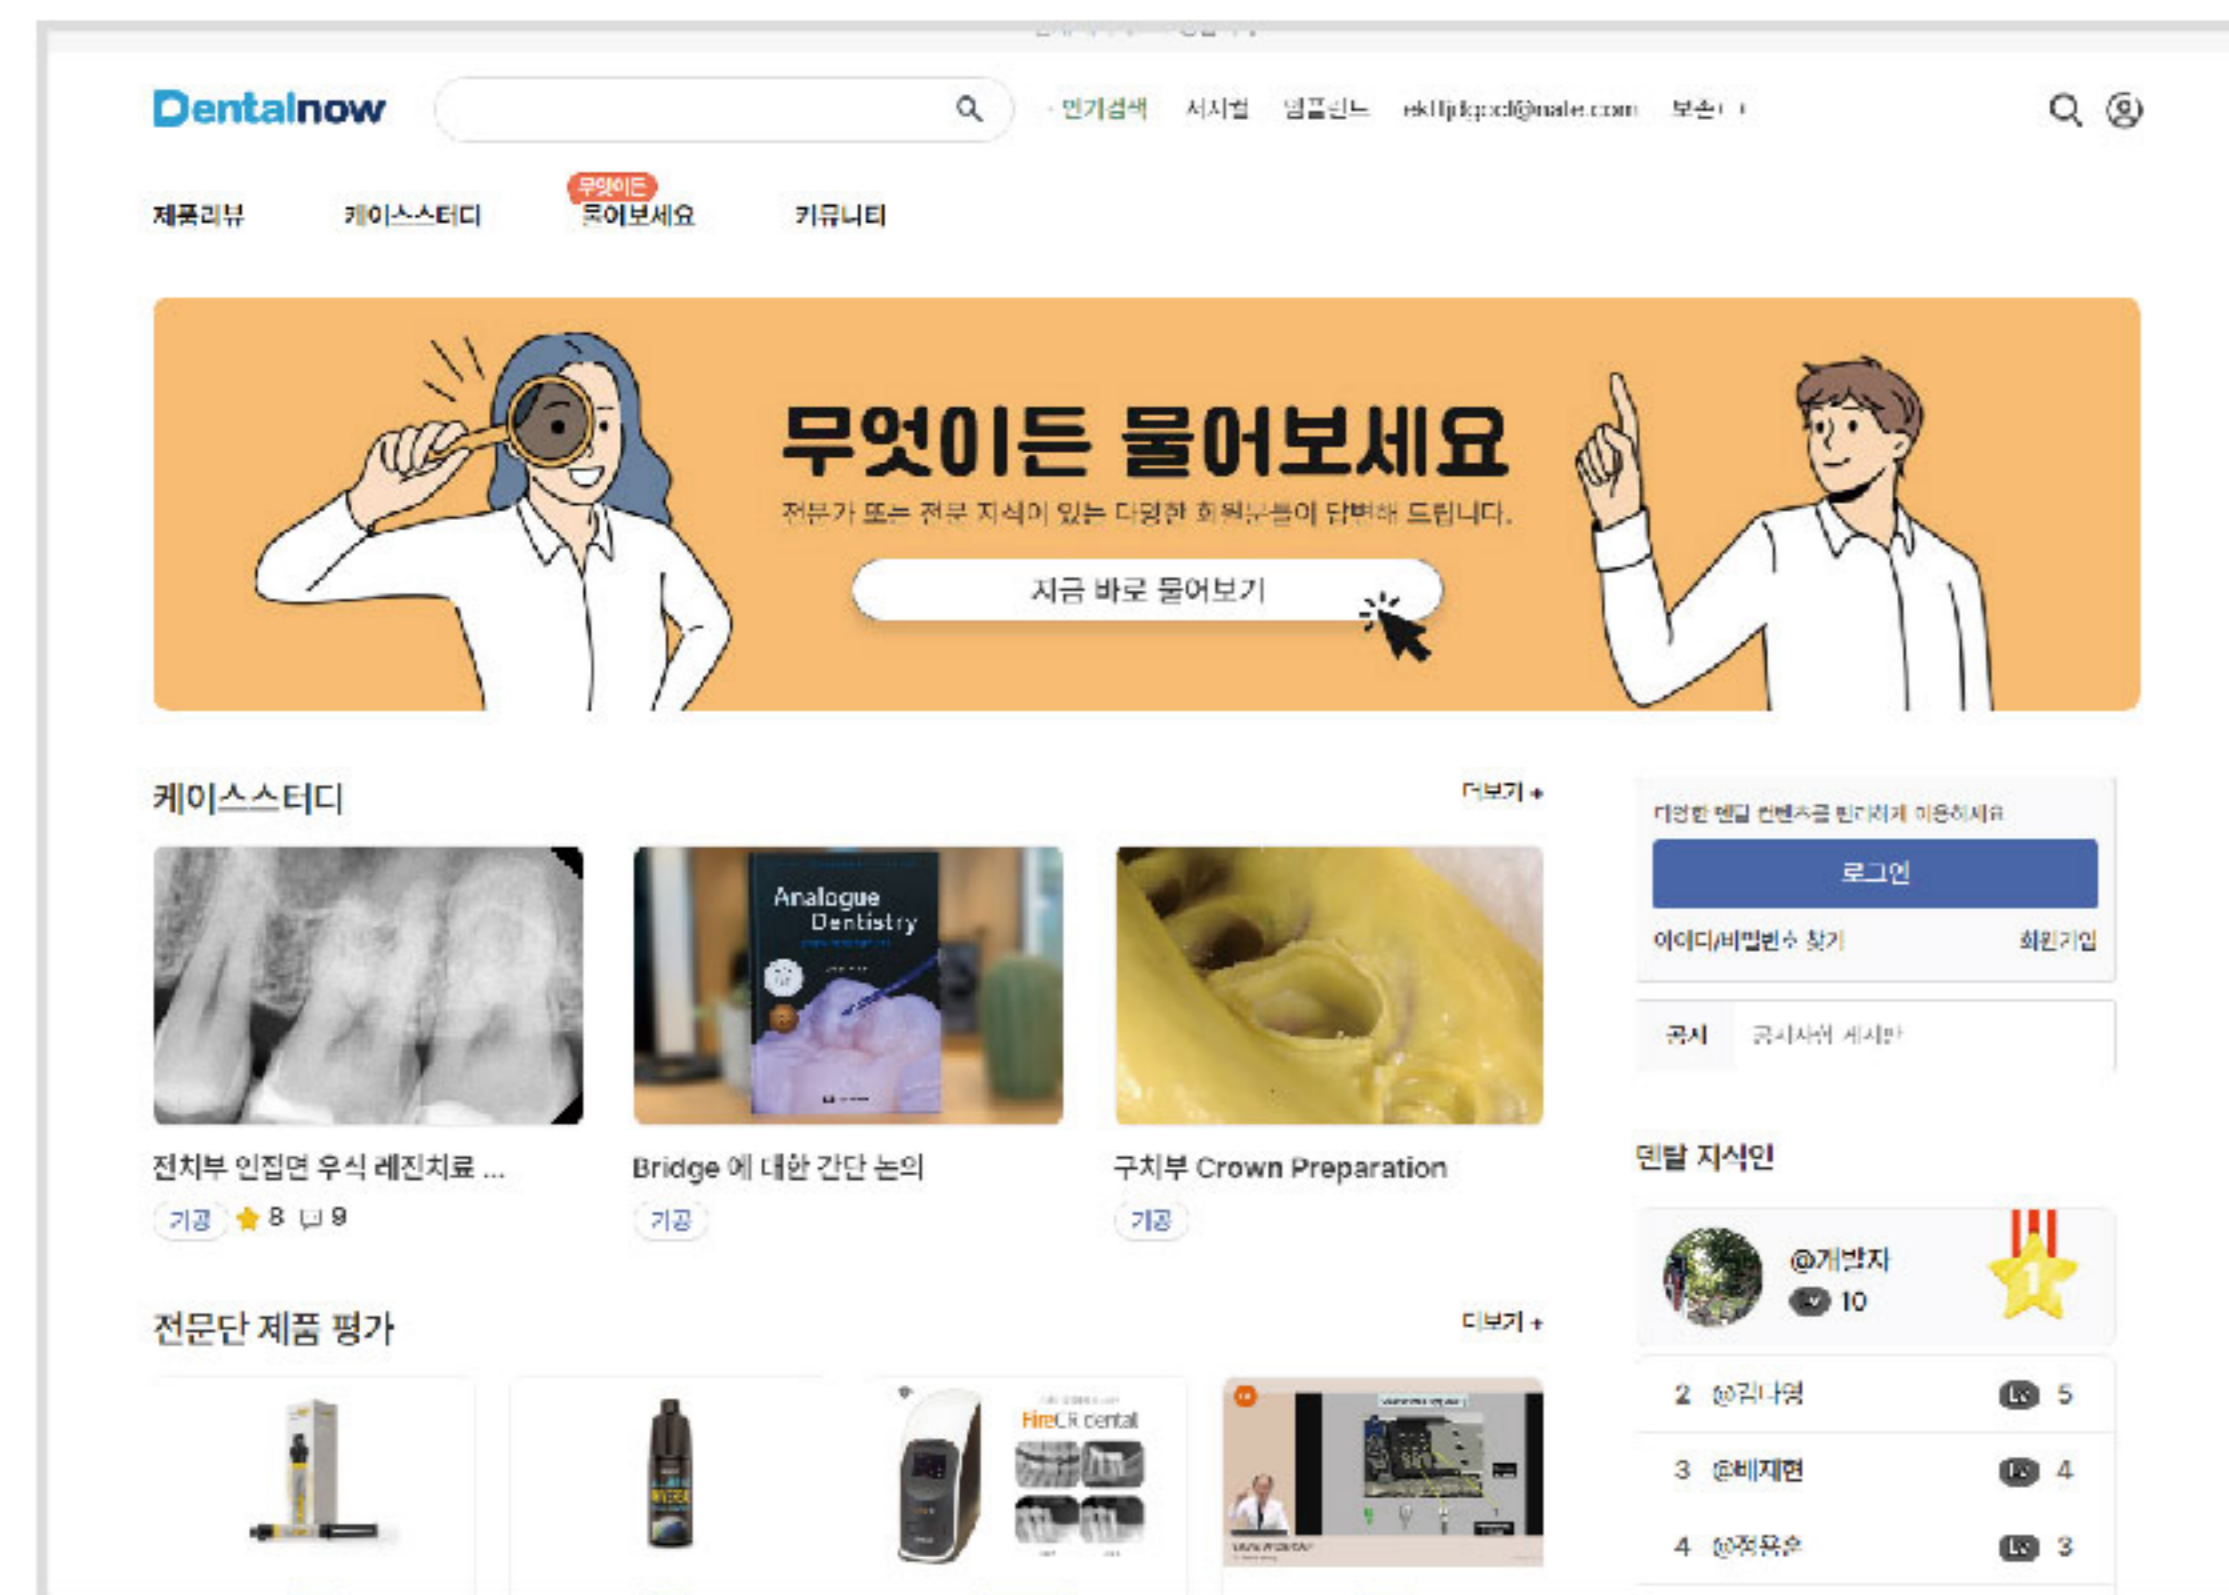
Dentalnow

· 인기검색 서시헙 템플린느 eklljplgcd@male.com 보손 ·

제품리뷰 케이스스터디 무엇이든 물어보세요 커뮤니티

무엇이든 물어보세요
전문가 또는 전문 지식이 있는 다양한 회원분들이 답변해 드립니다.
지금 바로 물어보기

케이스스터디
더보기 +

Analogue Dentistry

전치부 인접면 우식 레진치료 ...
기공 8 9

Bridge 에 대한 간단 논의
기공

구치부 Crown Preparation
기공

다양한 덴탈 컨텐츠를 편리하게 이용하세요
로그인
아이디/비밀번호 찾기 회원가입

공지 공지사항 게시판

덴탈 지식인
@개발자
Lv 10
2 @김나영 Lv 5
3 @배재현 Lv 4
4 @정목유 Lv 3

전문단 제품 평가
더보기 +

FireCR Dental